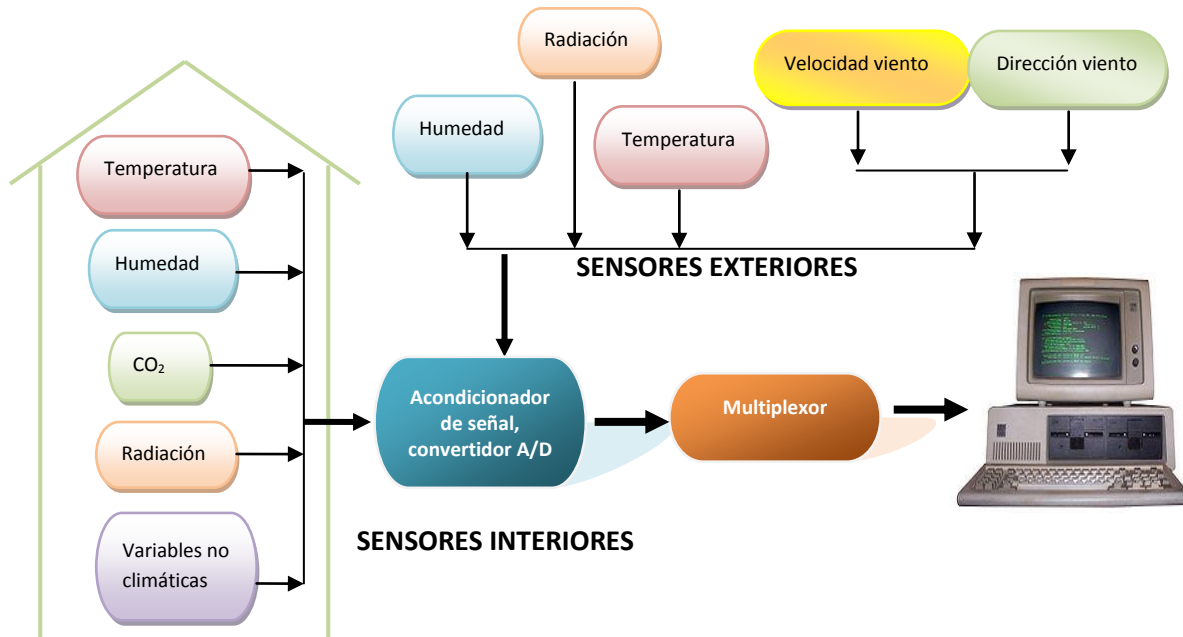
Radiación

Velocidad viento

Dirección viento

Humedad

Temperatura

SENSORES EXTERIORES

Temperatura

Humedad

$CO_2$

Radiación

Variables no climáticas

Acondicionador de señal, convertidor A/D

Multiplexor

SENSORES INTERIORES